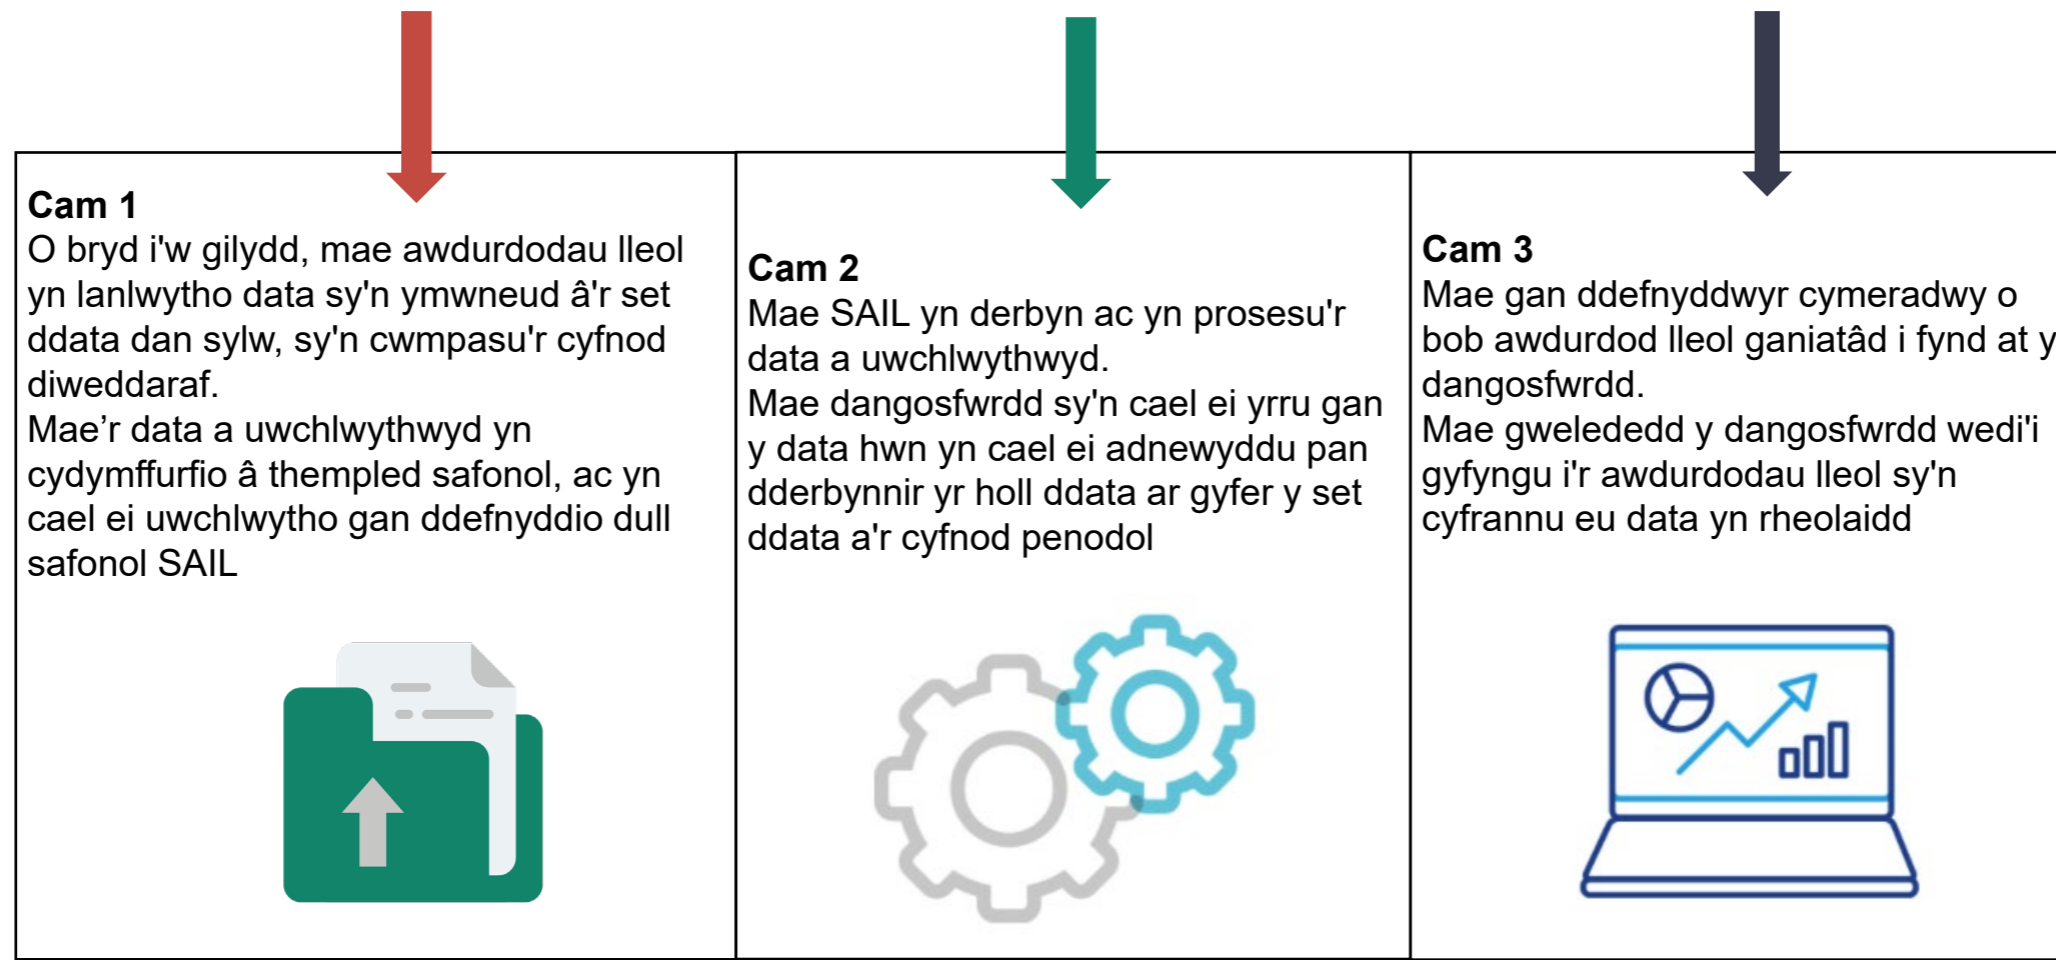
**Cam 1**
O bryd i'w gilydd, mae awdurdodau lleol yn lanlwytho data sy'n ymwneud â'r set ddata dan sylw, sy'n cwmpasu'r cyfnod diweddaraf.
Mae'r data a uwchlwythwyd yn cydymffurfio â thempled safonol, ac yn cael ei uwchlwytho gan ddefnyddio dull safonol SAIL

**Cam 2**
Mae SAIL yn derbyn ac yn prosesu'r data a uwchlwythwyd.
Mae dangosfwrdd sy'n cael ei yrru gan y data hwn yn cael ei adnewyddu pan dderbynnir yr holl ddata ar gyfer y set ddata a'r cyfnod penodol

**Cam 3**
Mae gan ddefnyddwyr cymeradwy o bob awdurdod lleol ganiatâd i fynd at y dangosfwrdd.
Mae gwelededd y dangosfwrdd wedi'i gyfyngu i'r awdurdodau lleol sy'n cyfrannu eu data yn rheolaidd